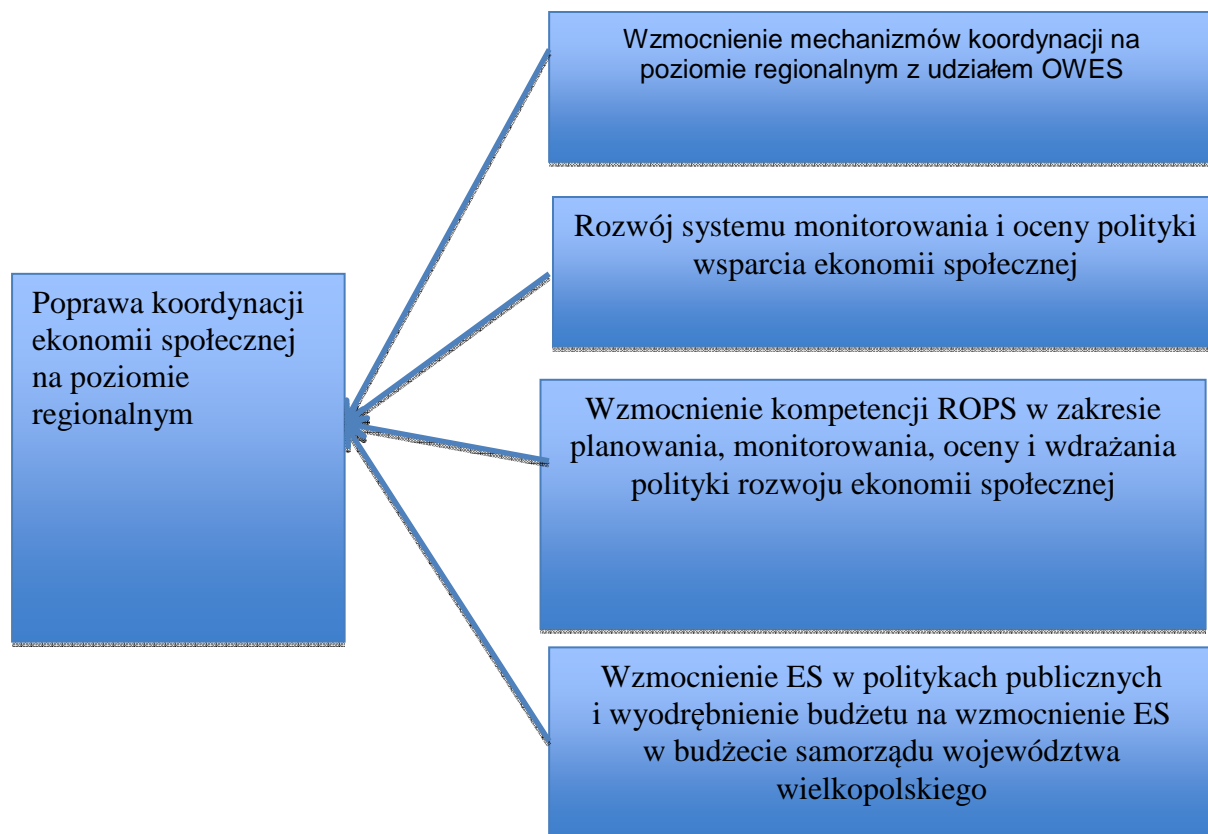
Poprawa koordynacji ekonomii społecznej na poziomie regionalnym

Wzmocnienie mechanizmów koordynacji na poziomie regionalnym z udziałem OWES

Rozwój systemu monitorowania i oceny polityki wsparcia ekonomii społecznej

Wzmocnienie kompetencji ROPS w zakresie planowania, monitorowania, oceny i wdrażania polityki rozwoju ekonomii społecznej

Wzmocnienie ES w politykach publicznych i wyodrębnienie budżetu na wzmocnienie ES w budżecie samorządu województwa wielkopolskiego